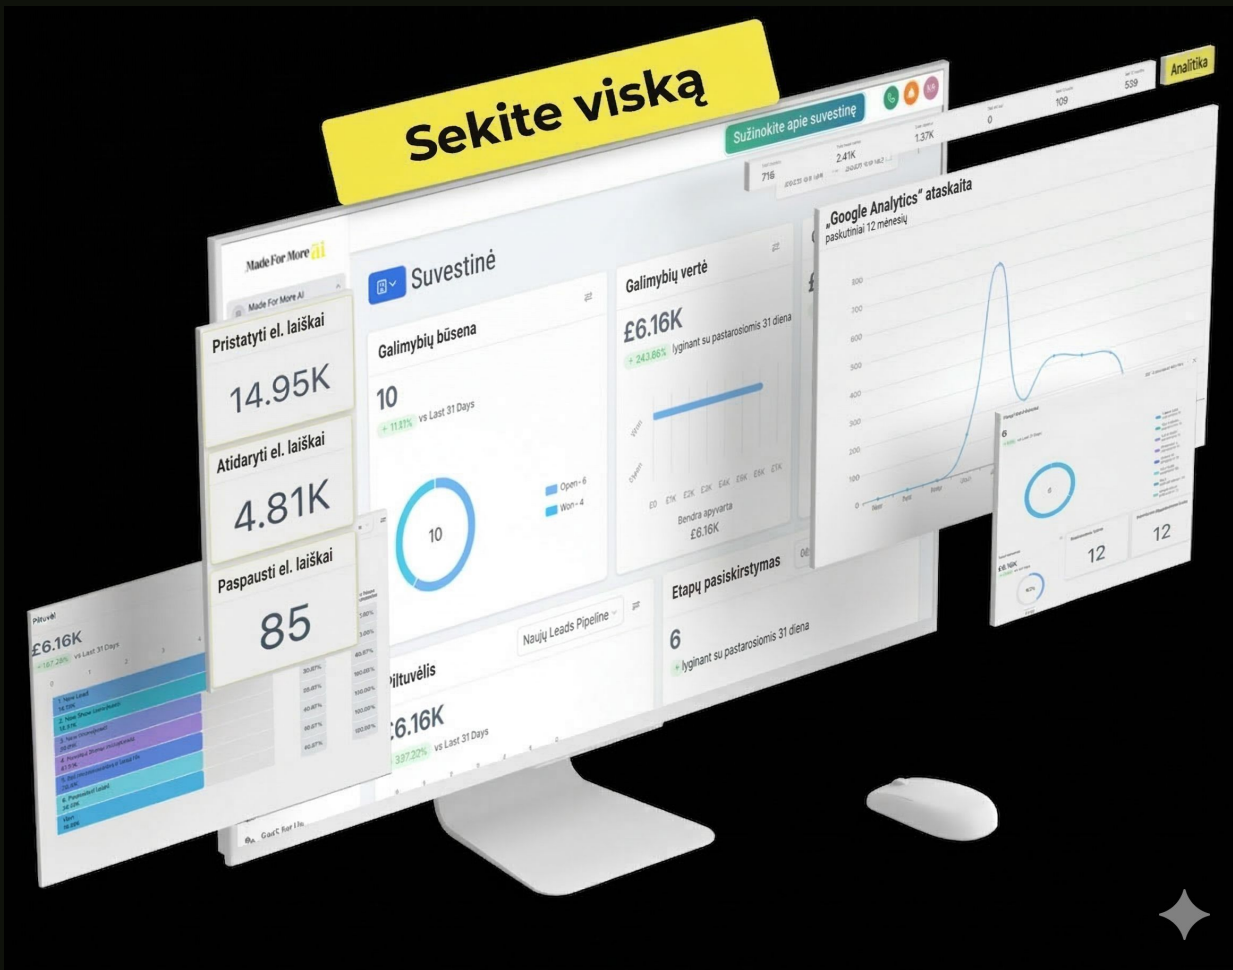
Sekite viską

Sužinokite apie suvestinę

Analitika

716

2.41K

1.37K

0

109

539

Made For More ai

Made For More AI

Suvestinė

Pristatyti el. laiškai

14.95K

Atidaryti el. laiškai

4.81K

Paspausti el. laiškai

85

Galimybių būsena

10

+ 11.11% vs Last 31 Days

10

Open - 6

Won - 4

Galimybių vertė

£6.16K

+ 243.86% lyginant su pastarosiomis 31 diena

Won

Open

£0 £1K £2K £3K £4K £5K £6K £7K

Bendra apyvarta

£6.16K

„Google Analytics“ ataskaita

paskutiniai 12 mėnesių

800

700

600

500

400

300

200

100

0

6

12

12

£6.16K

Etapų pasiskirstymas

6

+ lyginant su pastarosiomis 31 diena

Naujų Leads Pipeline

Piltuvėlis

£6.16K

+ 337.22% vs Last 31 Days

Piltuvėlis

£6.16K

+ 187.29% vs Last 31 Days

1. New Lead

2. New Show

3. New

4.

5.

6. Paspaudė

Won

30.00%

20.00%

40.00%

60.00%

40.00%

1.00%

5.00%

60.67%

100.00%

100.00%

100.00%

100.00%